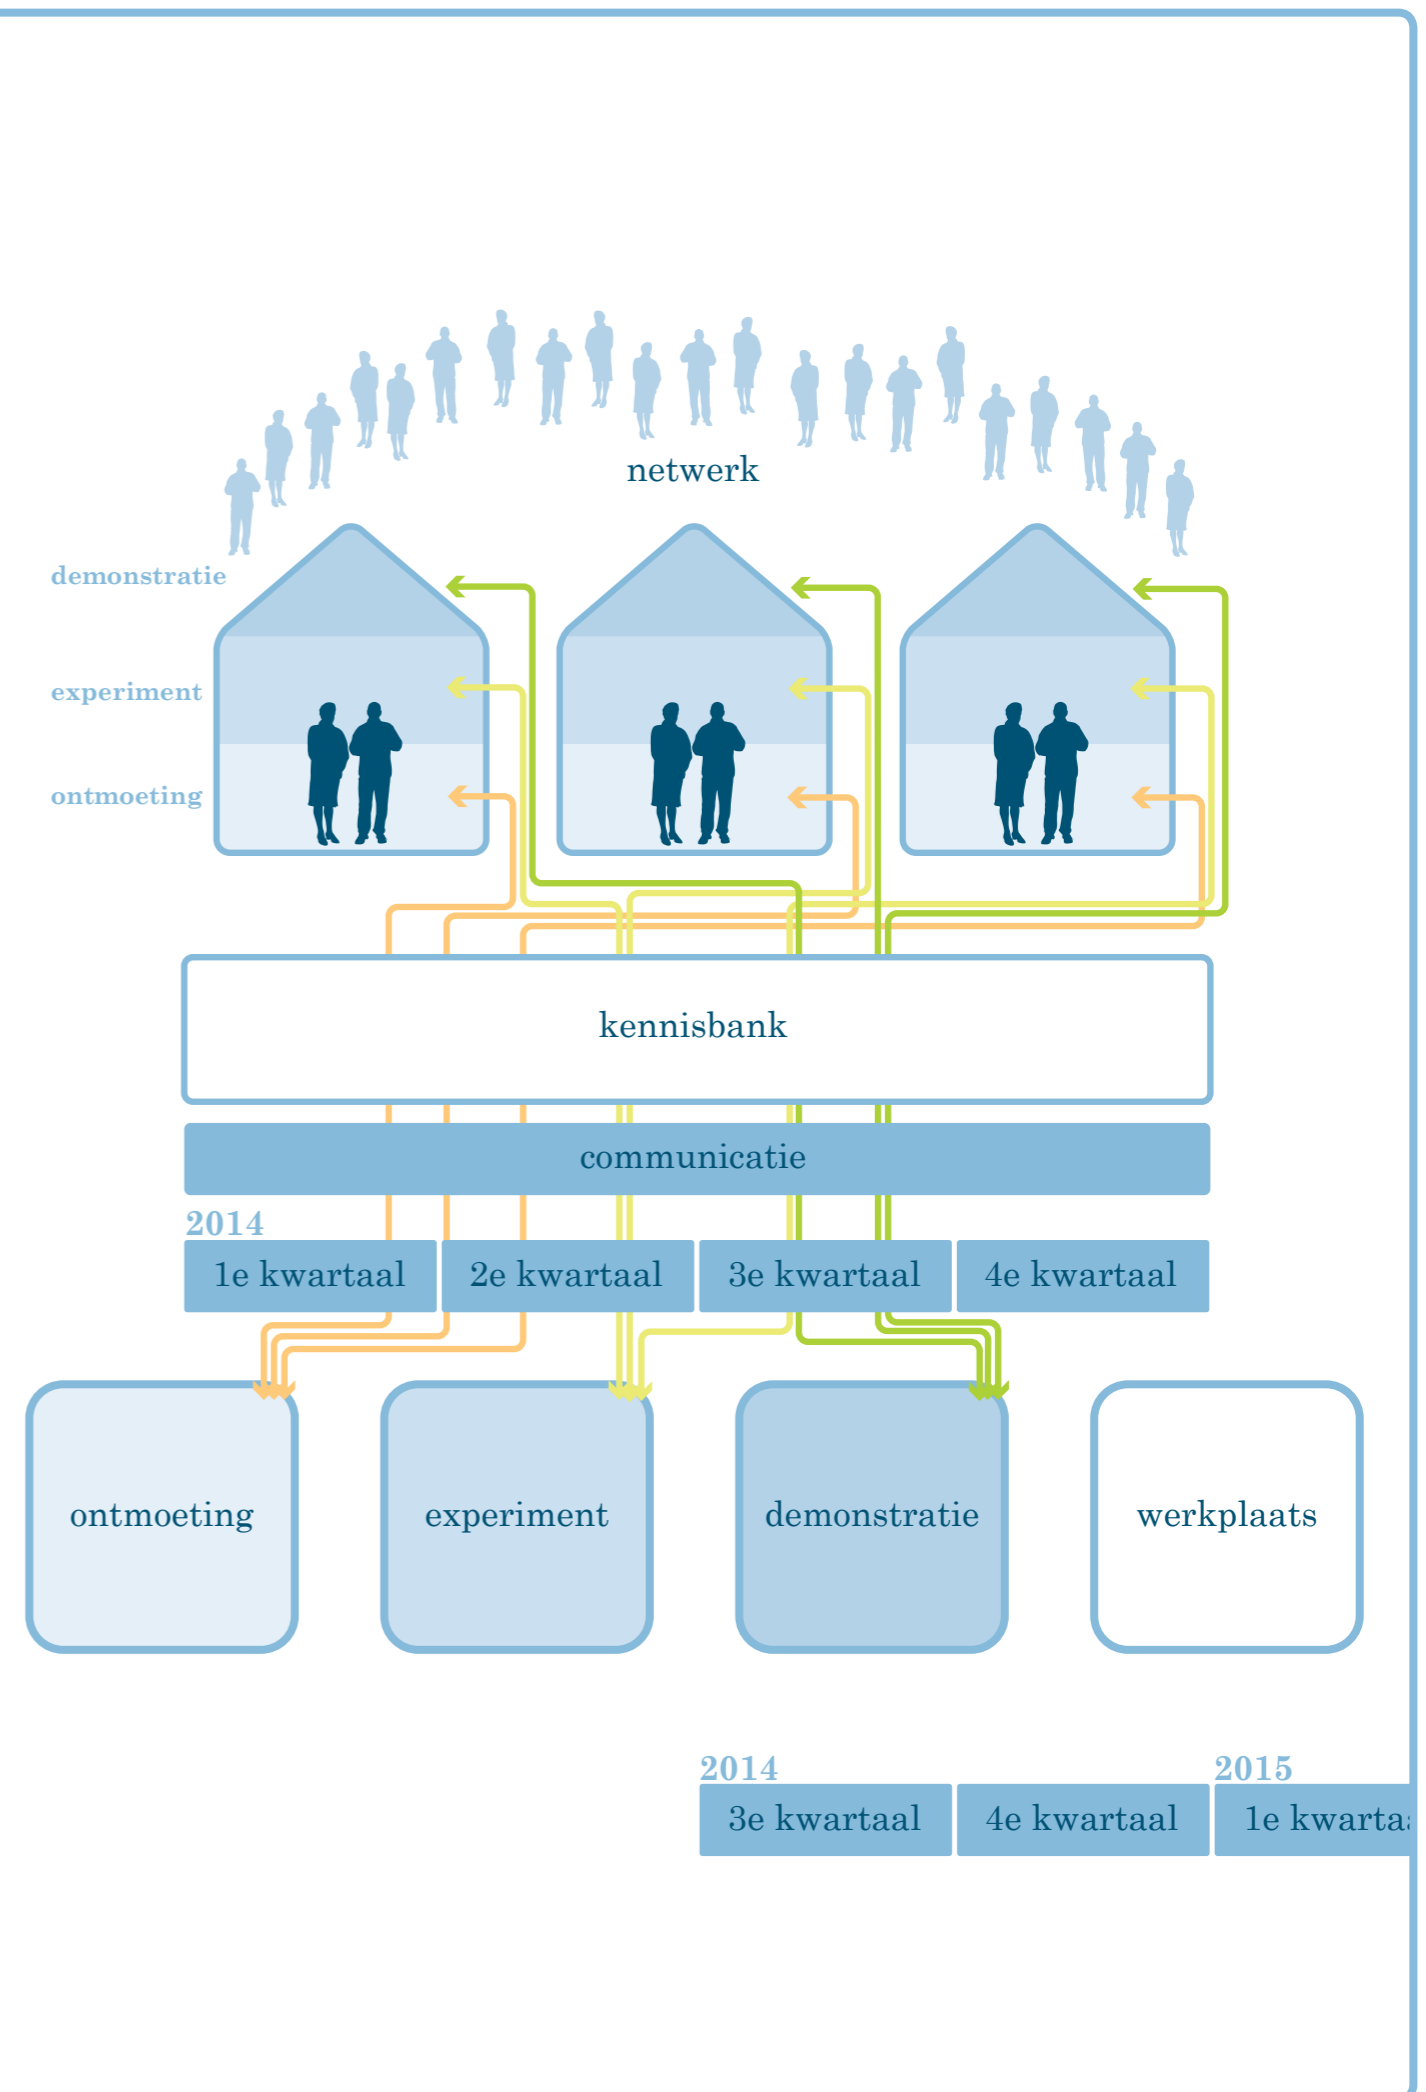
netwerk

demonstratie

experiment

ontmoeting

kennisbank

communicatie

2014

| 1e kwartaal | 2e kwartaal | 3e kwartaal | 4e kwartaal |
|---|---|---|---|

ontmoeting

experiment

demonstratie

werkplaats

2014

2015

| 3e kwartaal | 4e kwartaal | 1e kwarta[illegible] |
|---|---|---|